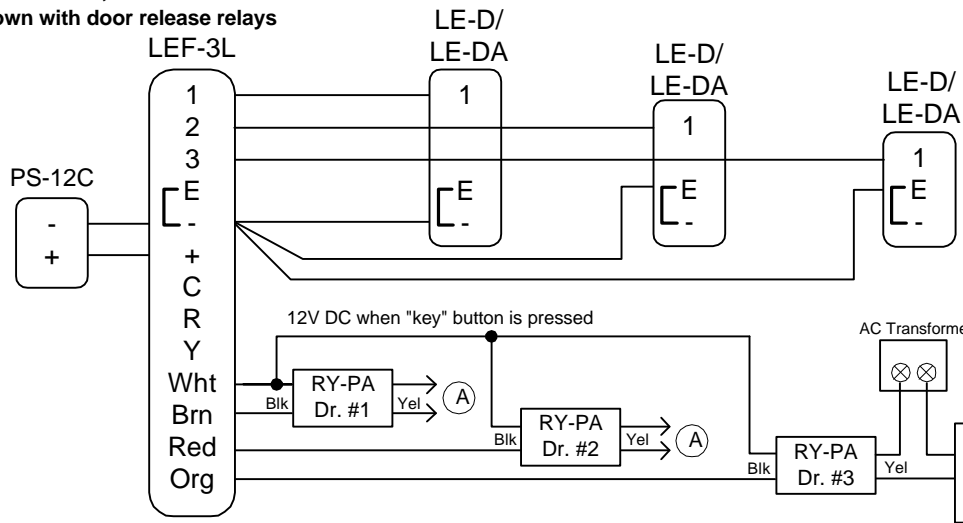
own with door release relays

LEF-3L

1
2
3
E
-
+
C
R
Y
Wht
Brn
Red
Org

PS-12C
-
+

LE-D/
LE-DA
1
E
-

LE-D/
LE-DA
1
E
-

LE-D/
LE-DA
1
E
-

12V DC when "key" button is pressed

AC Transforme

Blk
RY-PA
Dr. #1
Yel
A

Blk
RY-PA
Dr. #2
Yel
A

Blk
RY-PA
Dr. #3
Yel